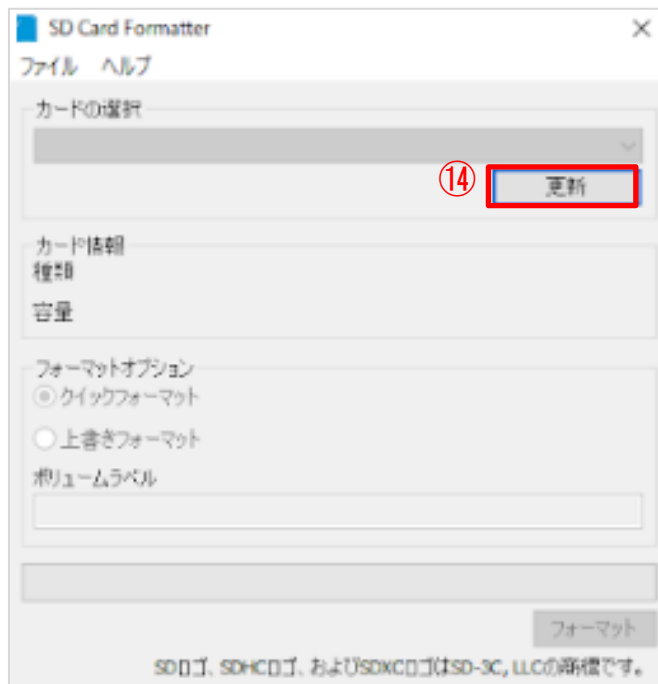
SD Card Formatter

ファイル　ヘルプ

カードの選択

⑭ 更新

カード情報
種類
容量

フォーマットオプション
クイックフォーマット
上書きフォーマット
ボリュームラベル

フォーマット

SDロゴ、SDHCロゴ、およびSDXCロゴはSD-3C, LLCの商標です。